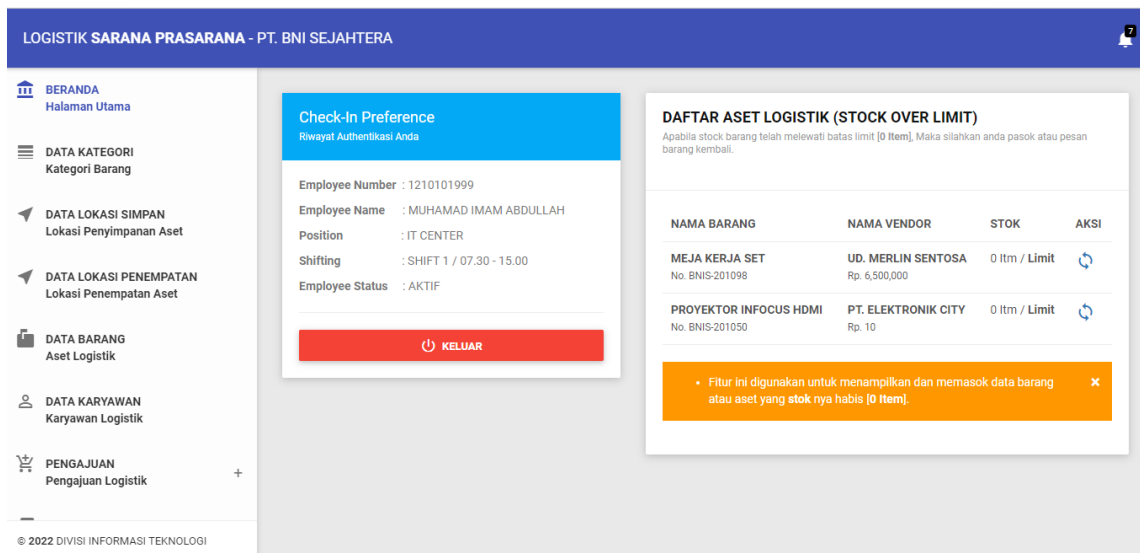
LOGISTIK SARANA PRASARANA - PT. BNI SEJAHTERA

7

BERANDA
Halaman Utama

DATA KATEGORI
Kategori Barang

DATA LOKASI SIMPAN
Lokasi Penyimpanan Aset

DATA LOKASI PENEMPATAN
Lokasi Penempatan Aset

DATA BARANG
Aset Logistik

DATA KARYAWAN
Karyawan Logistik

PENGAJUAN
Pengajuan Logistik

+

© 2022 DIVISI INFORMASI TEKNOLOGI

Check-In Preference
Riwayat Authentikasi Anda

Employee Number : 1210101999
Employee Name : MUHAMAD IMAM ABDULLAH
Position : IT CENTER
Shifting : SHIFT 1 / 07.30 - 15.00
Employee Status : AKTIF

KELUAR

DAFTAR ASET LOGISTIK (STOCK OVER LIMIT)
Apabila stock barang telah melewati batas limit [0 Item], Maka silahkan anda pasok atau pesan barang kembali.

| NAMA BARANG | NAMA VENDOR | STOK | AKSI |
|---|---|---|---|
| MEJA KERJA SET No. BNIS-201098 | UD. MERLIN SENTOSA Rp. 6,500,000 | 0 Itm / Limit | |
| PROYEKTOR INFOCUS HDMI No. BNIS-201050 | PT. ELEKTRONIK CITY Rp. 10 | 0 Itm / Limit | |

• Fitur ini digunakan untuk menampilkan dan memasok data barang atau aset yang stok nya habis [0 Item].

×